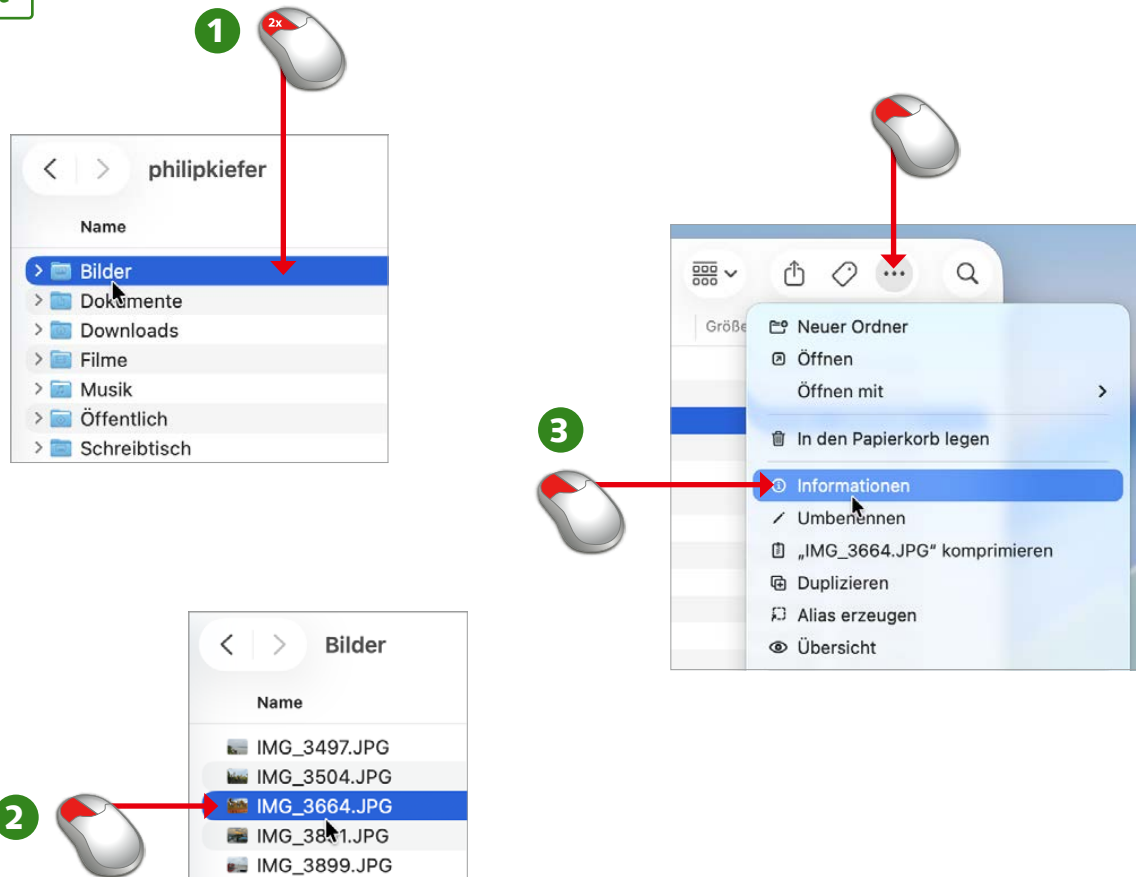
1

2x

philipkiefer

Name

Bilder
Dokumente
Downloads
Filme
Musik
Öffentlich
Schreibtisch

Größe

Neuer Ordner
Öffnen
Öffnen mit
In den Papierkorb legen
Informationen
Umbenennen
„IMG_3664.JPG“ komprimieren
Duplizieren
Alias erzeugen
Übersicht

3

Bilder

Name

IMG_3497.JPG
IMG_3504.JPG
IMG_3664.JPG
IMG_3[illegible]1.JPG
IMG_3899.JPG

2